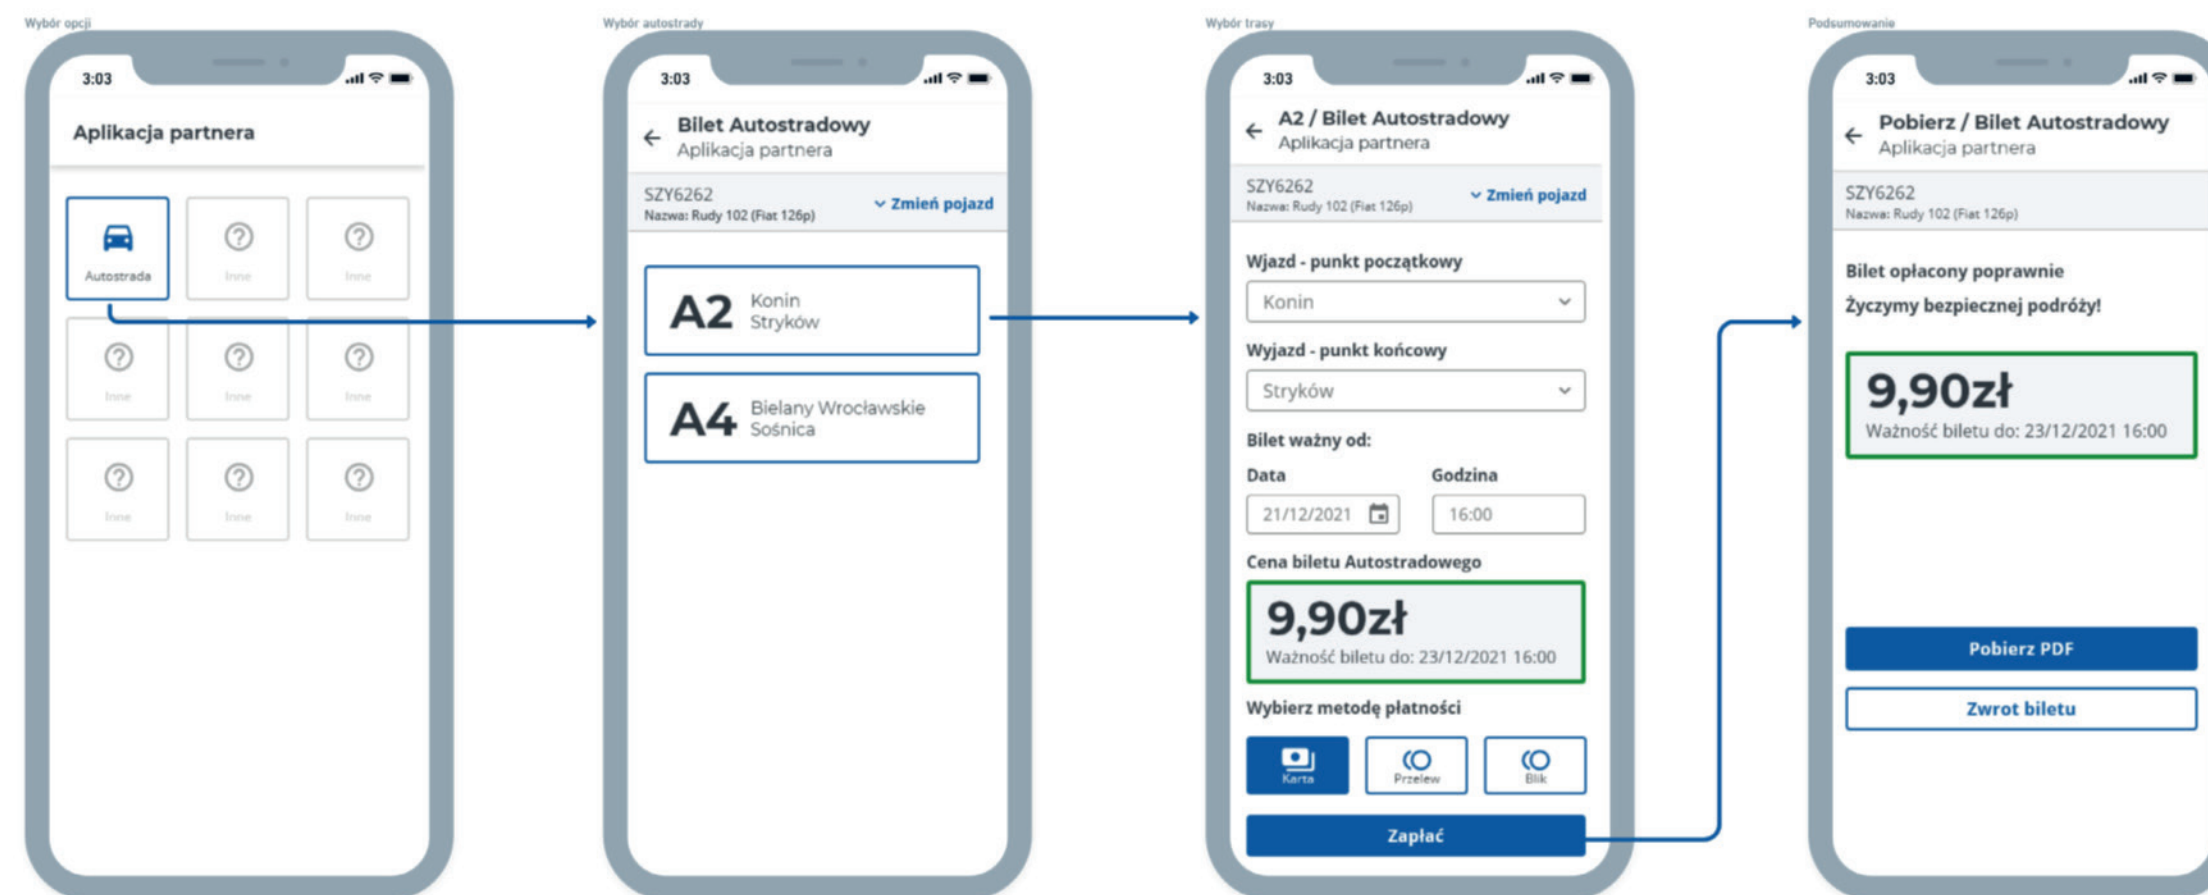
Wybór opcji

3:03

Aplikacja partnera

Autostrada
Inne
Inne
Inne
Inne
Inne
Inne
Inne
Inne

Wybór autostrady

3:03

Bilet Autostradowy
Aplikacja partnera

SZY6262
Nazwa: Rudy 102 (Fiat 126p)
Zmień pojazd

A2 Konin Stryków

A4 Bielany Wrocławskie Sośnica

Wybór trasy

3:03

A2 / Bilet Autostradowy
Aplikacja partnera

SZY6262
Nazwa: Rudy 102 (Fiat 126p)
Zmień pojazd

Wjazd - punkt początkowy
Konin

Wyjazd - punkt końcowy
Stryków

Bilet ważny od:
Data
21/12/2021
Godzina
16:00

Cena biletu Autostradowego
9,90zł
Ważność biletu do: 23/12/2021 16:00

Wybierz metodę płatności
Karta
Przelew
Blik

Zapłać

Podsumowanie

3:03

Pobierz / Bilet Autostradowy
Aplikacja partnera

SZY6262
Nazwa: Rudy 102 (Fiat 126p)

Bilet opłacony poprawnie
Życzymy bezpiecznej podróży!

9,90zł
Ważność biletu do: 23/12/2021 16:00

Pobierz PDF
Zwrot biletu